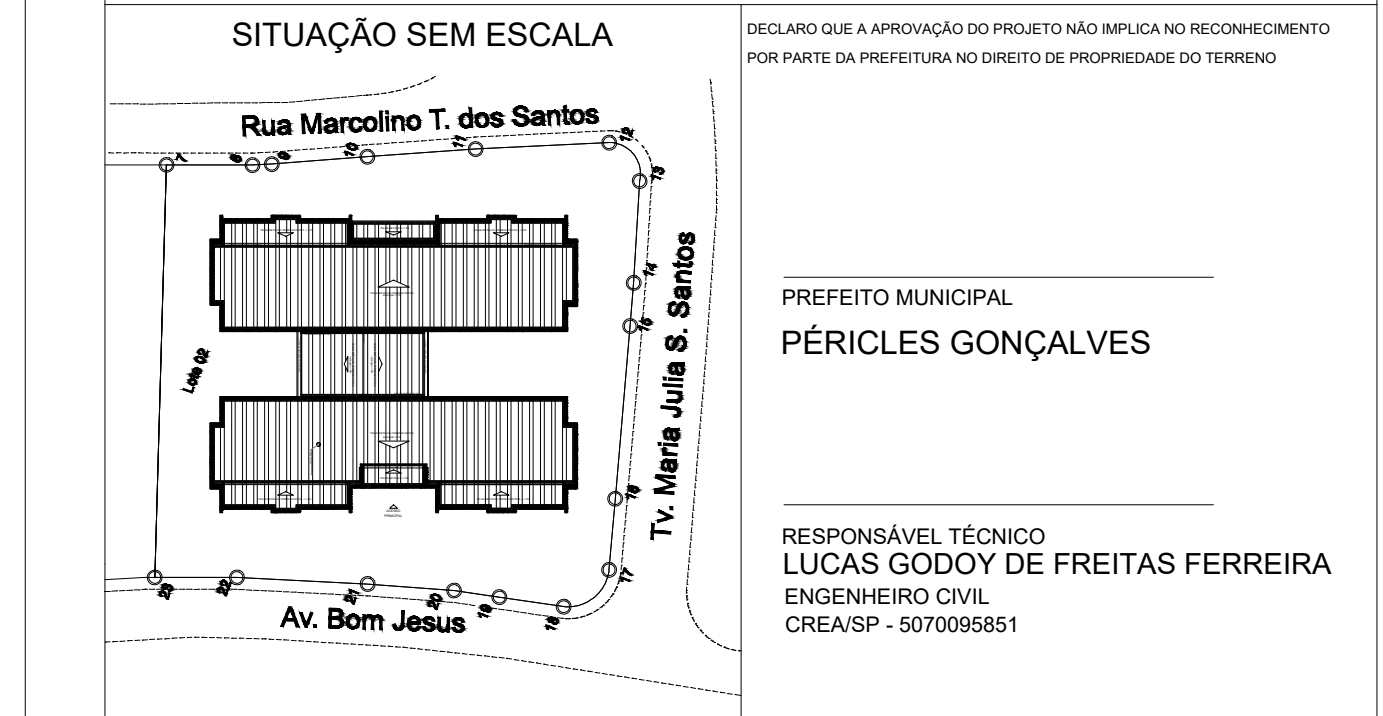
SITUAÇÃO SEM ESCALA

Rua Marcolino T. dos Santos

7 8 9 10 11 12 13 14 15 16 17 18 19 20 21 22 23

Lote 02

Tv. Maria Julia S. Santos

Av. Bom Jesus

DECLARO QUE A APROVAÇÃO DO PROJETO NÃO IMPLICA NO RECONHECIMENTO POR PARTE DA PREFEITURA NO DIREITO DE PROPRIEDADE DO TERRENO

PREFEITO MUNICIPAL
PÉRICLES GONÇALVES

RESPONSÁVEL TÉCNICO
LUCAS GODOY DE FREITAS FERREIRA
ENGENHEIRO CIVIL
CREA/SP - 5070095851